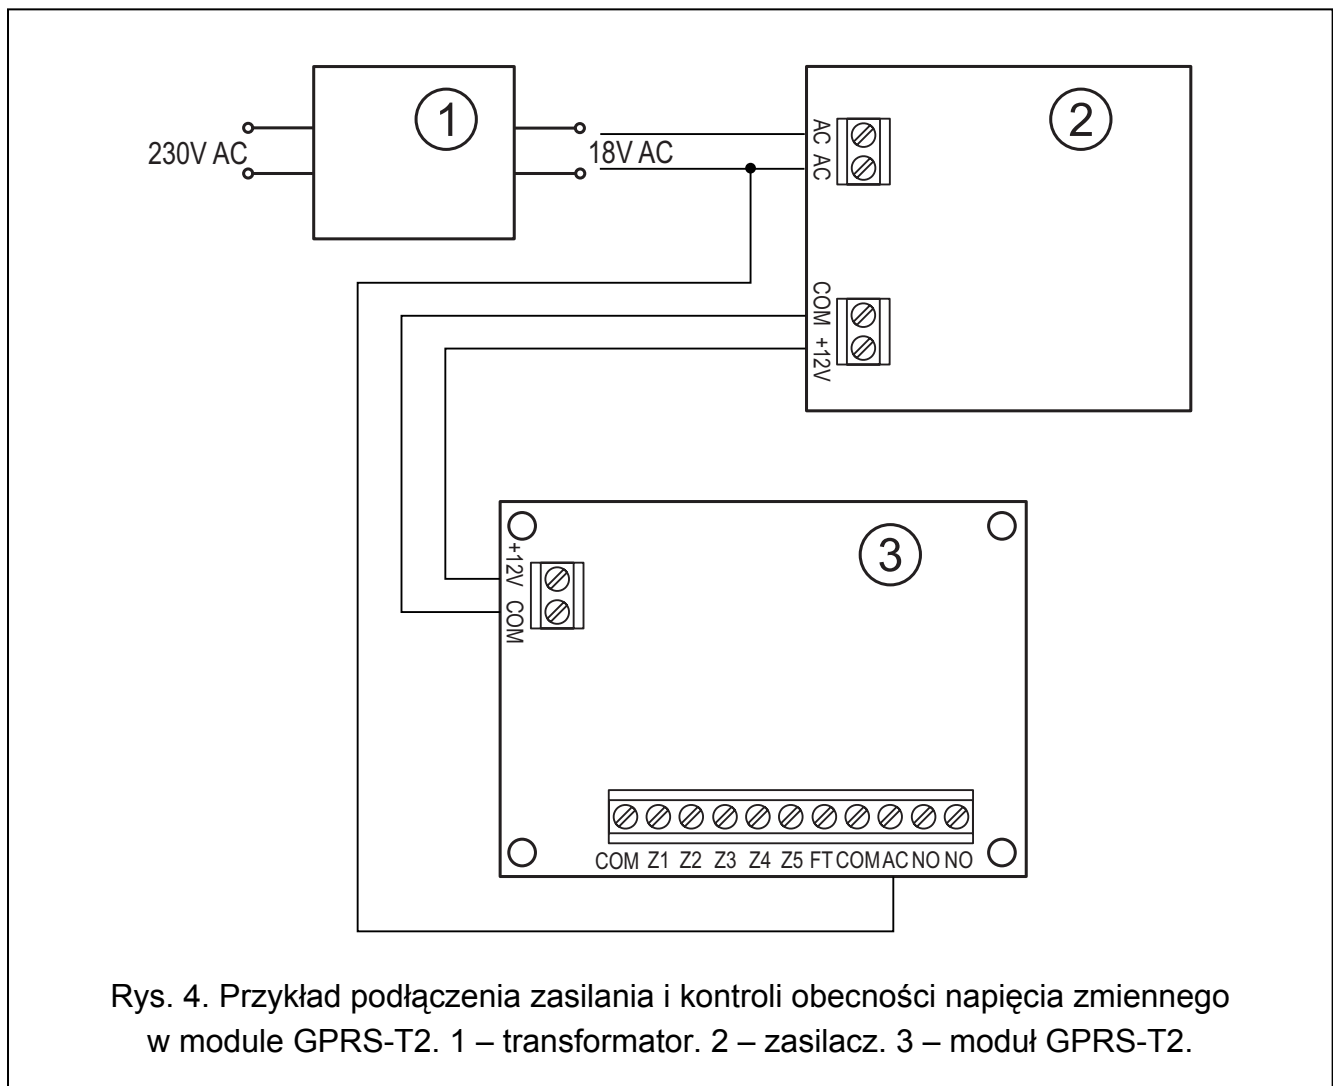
1
230V AC
18V AC
2
AC
AC
COM
+12V
3
+12V
COM
COM Z1 Z2 Z3 Z4 Z5 FT COM AC NO NO

Rys. 4. Przykład podłączenia zasilania i kontroli obecności napięcia zmiennego w module GPRS-T2. 1 – transformator. 2 – zasilacz. 3 – moduł GPRS-T2.